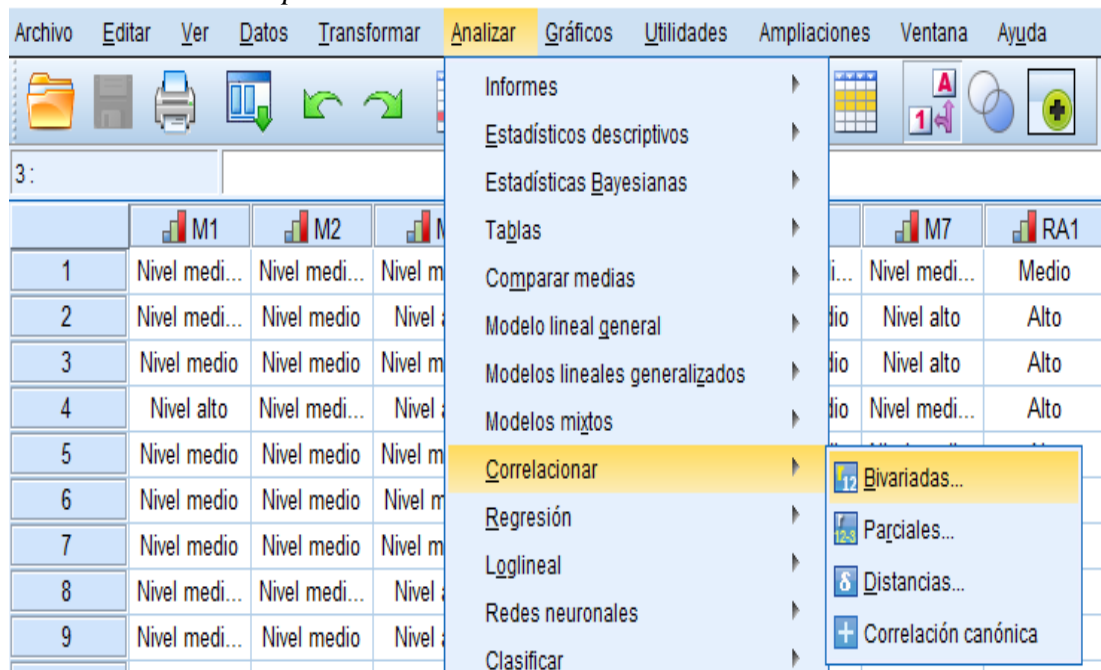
Archivo Editar Ver Datos Transformar Analizar Gráficos Utilidades Ampliaciones Ventana Ayuda

3 :

Informes
Estadísticos descriptivos
Estadísticas Bayesianas
Tablas
Comparar medias
Modelo lineal general
Modelos lineales generalizados
Modelos mixtos
Correlacionar
Regresión
Loglineal
Redes neuronales
Clasificar

Bivariadas...
Parciales...
Distancias...
Correlación canónica

| | M1 | M2 | M | | M7 | RA1 |
|---|---|---|---|---|---|---|
| 1 | Nivel medi... | Nivel medi... | Nivel m | i... | Nivel medi... | Medio |
| 2 | Nivel medi... | Nivel medio | Nivel a | dio | Nivel alto | Alto |
| 3 | Nivel medio | Nivel medio | Nivel m | dio | Nivel alto | Alto |
| 4 | Nivel alto | Nivel medi... | Nivel a | dio | Nivel medi... | Alto |
| 5 | Nivel medio | Nivel medio | Nivel m | | | |
| 6 | Nivel medio | Nivel medio | Nivel m | | | |
| 7 | Nivel medio | Nivel medio | Nivel m | | | |
| 8 | Nivel medi... | Nivel medi... | Nivel a | | | |
| 9 | Nivel medi... | Nivel medio | Nivel a | | | |